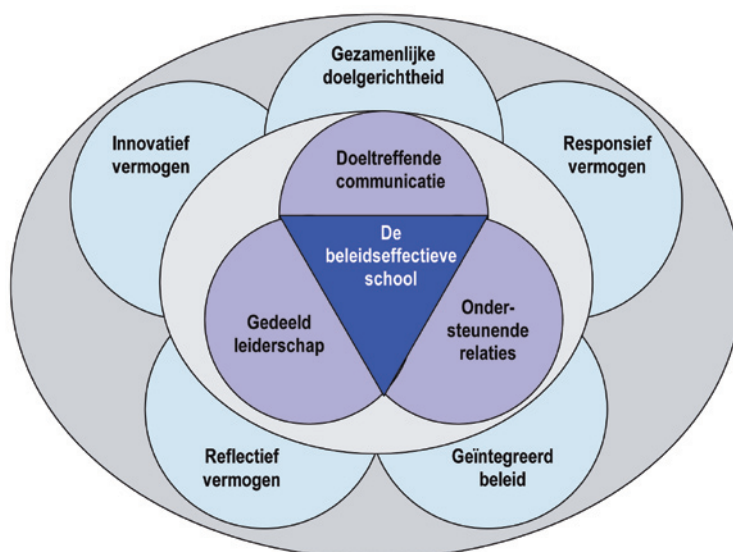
Gezamenlijke doelgerichtheid

Innovatief vermogen

Responsief vermogen

Doeltreffende communicatie

De beleidseffectieve school

Gedeeld leiderschap

Ondersteunende relaties

Reflectief vermogen

Geïntegreerd beleid